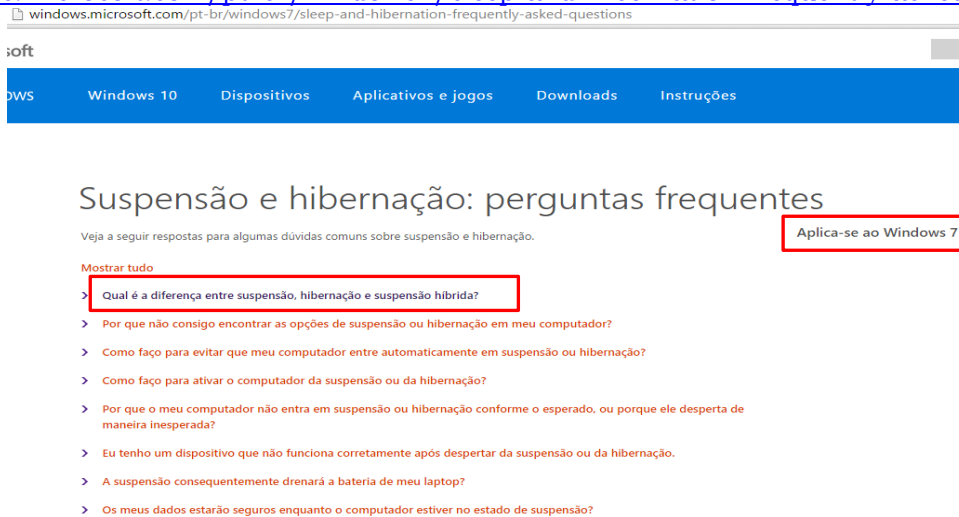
windows.microsoft.com/pt-br/windows7/sleep-and-hibernation-frequently-asked-questions

soft

ows Windows 10 Dispositivos Aplicativos e jogos Downloads Instruções

Suspensão e hibernação: perguntas frequentes

Veja a seguir respostas para algumas dúvidas comuns sobre suspensão e hibernação.

Aplica-se ao Windows 7

Mostrar tudo

Qual é a diferença entre suspensão, hibernação e suspensão híbrida?

Por que não consigo encontrar as opções de suspensão ou hibernação em meu computador?

Como faço para evitar que meu computador entre automaticamente em suspensão ou hibernação?

Como faço para ativar o computador da suspensão ou da hibernação?

Por que o meu computador não entra em suspensão ou hibernação conforme o esperado, ou porque ele desperta de maneira inesperada?

Eu tenho um dispositivo que não funciona corretamente após despertar da suspensão ou da hibernação.

A suspensão consequentemente drenará a bateria de meu laptop?

Os meus dados estarão seguros enquanto o computador estiver no estado de suspensão?